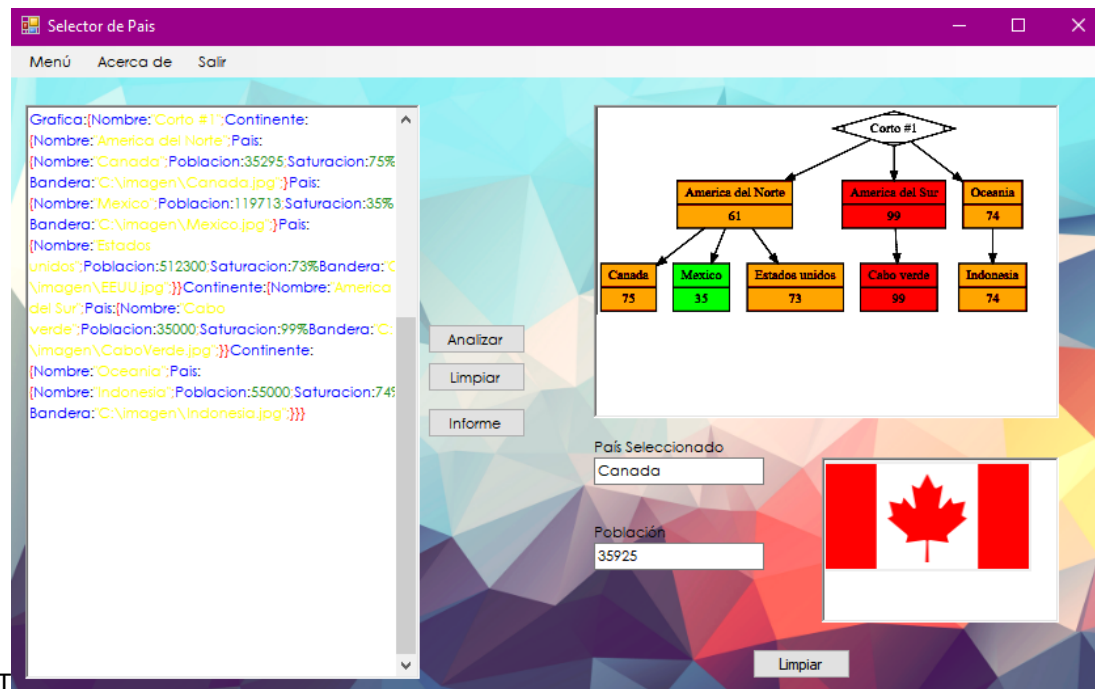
Selector de Pais

Menú Acerca de Salir

Grafica:{Nombre:"Corto #1";Continente:{Nombre:"America del Norte";Pais:{Nombre:"Canada";Poblacion:35295;Saturacion:75%Bandera:"C:\imagen\Canada.jpg";}Pais:{Nombre:"Mexico";Poblacion:119713;Saturacion:35%Bandera:"C:\imagen\Mexico.jpg";}Pais:{Nombre:"Estados unidos";Poblacion:512300;Saturacion:73%Bandera:"C:\imagen\EEUU.jpg";}}Continente:{Nombre:"America del Sur";Pais:{Nombre:"Cabo verde";Poblacion:35000;Saturacion:99%Bandera:"C:\imagen\CaboVerde.jpg";}}Continente:{Nombre:"Oceania";Pais:{Nombre:"Indonesia";Poblacion:55000;Saturacion:74%Bandera:"C:\imagen\Indonesia.jpg";}}}

Analizar

Limpiar

Informe

Corto #1

America del Norte
61

America del Sur
99

Oceania
74

Canada
75

Mexico
35

Estados unidos
73

Cabo verde
99

Indonesia
74

País Seleccionado
Canada

Población
35925

Limpiar

T